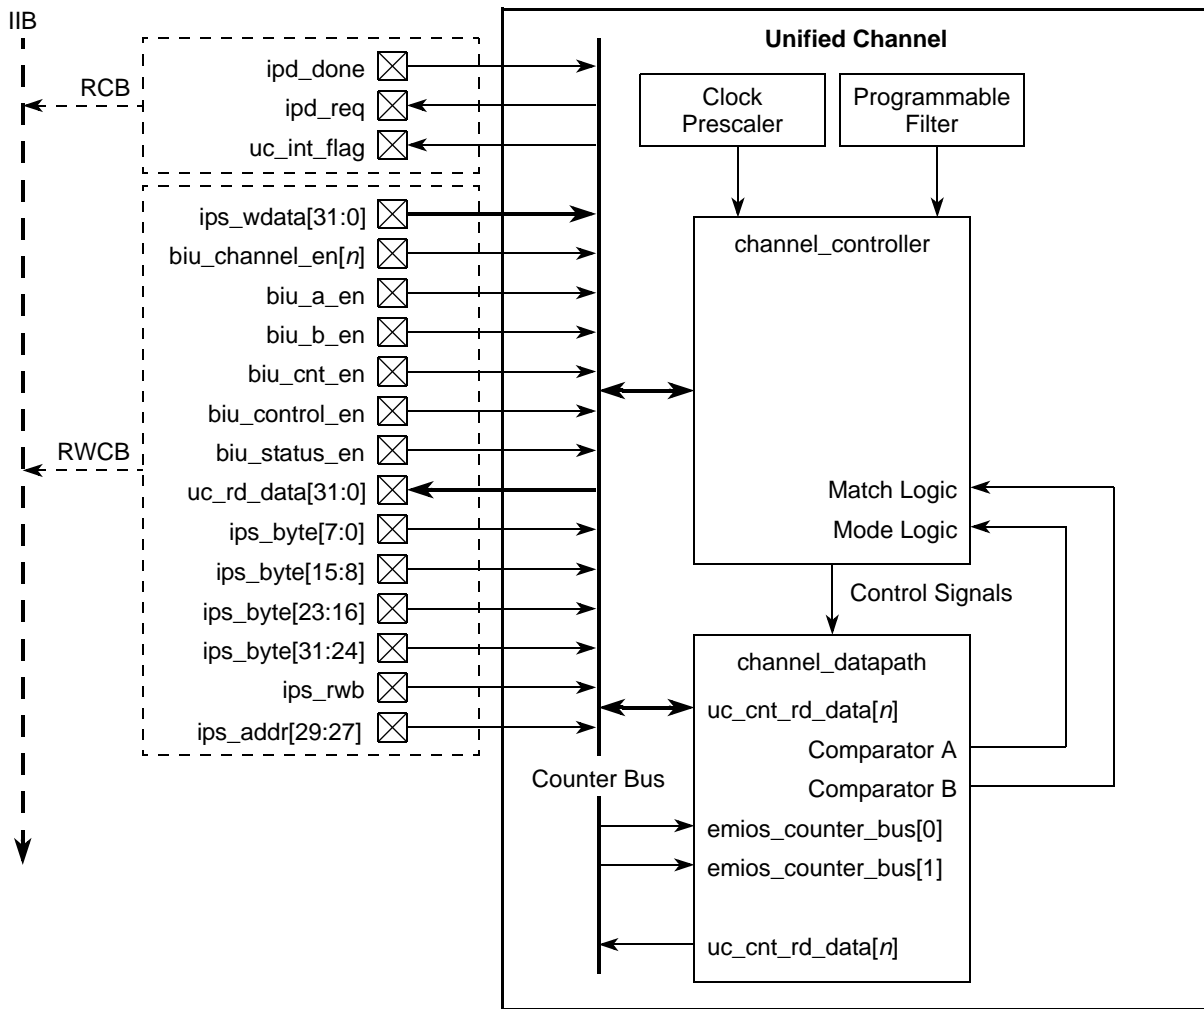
IIB

RCB

ipd_done
ipd_req
uc_int_flag

RWCB

ips_wdata[31:0]
biu_channel_en[*n*]
biu_a_en
biu_b_en
biu_cnt_en
biu_control_en
biu_status_en
uc_rd_data[31:0]
ips_byte[7:0]
ips_byte[15:8]
ips_byte[23:16]
ips_byte[31:24]
ips_rwb
ips_addr[29:27]

Unified Channel

Clock Prescaler

Programmable Filter

channel_controller

Match Logic
Mode Logic

Control Signals

channel_datapath
uc_cnt_rd_data[*n*]
Comparator A
Comparator B
emios_counter_bus[0]
emios_counter_bus[1]
uc_cnt_rd_data[*n*]

Counter Bus